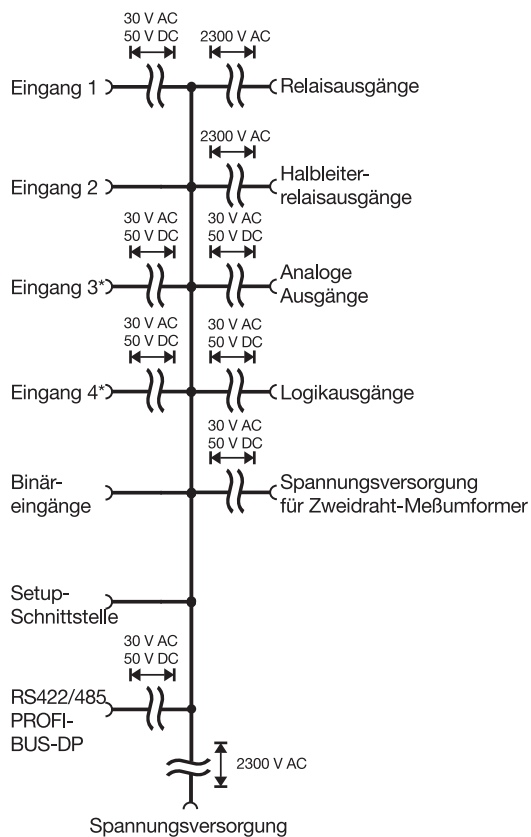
30 V AC
50 V DC

2300 V AC

Eingang 1

Relaisausgänge

2300 V AC

Eingang 2

Halbleiterrelaisausgänge

30 V AC
50 V DC

30 V AC
50 V DC

Eingang 3*

Analoge Ausgänge

30 V AC
50 V DC

30 V AC
50 V DC

Eingang 4*

Logikausgänge

30 V AC
50 V DC

Binäreingänge

Spannungsversorgung für Zweidraht-Meßumformer

Setup-Schnittstelle

30 V AC
50 V DC

RS422/485
PROFI-BUS-DP

2300 V AC

Spannungsversorgung